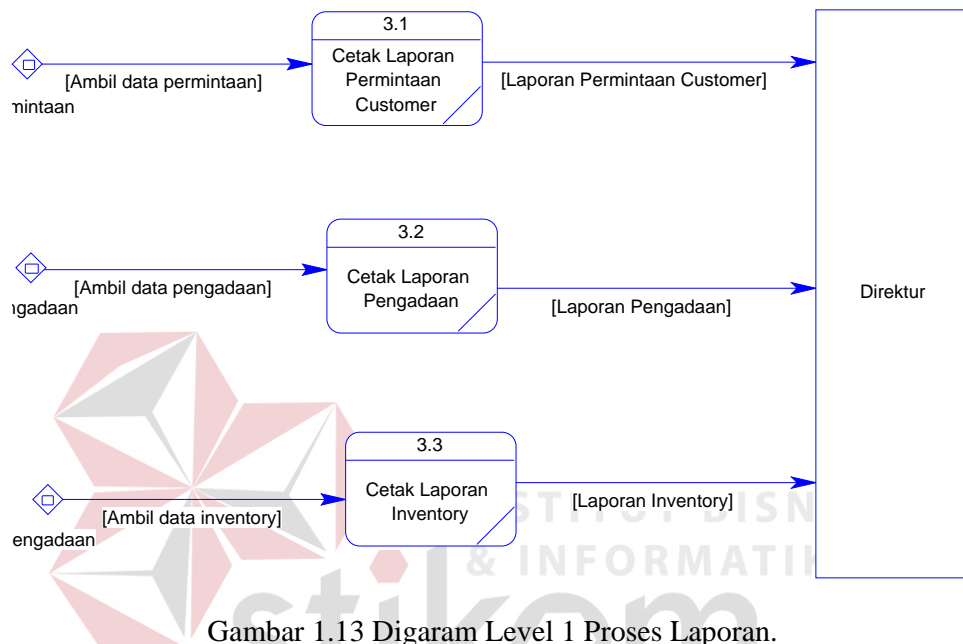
[Ambil data permintaan]
ntaan

3.1
Cetak Laporan Permintaan Customer

[Laporan Permintaan Customer]

[Ambil data pengadaan]
gadaan

3.2
Cetak Laporan Pengadaan

[Laporan Pengadaan]

Direktur

[Ambil data inventory]
engadaan

3.3
Cetak Laporan Inventory

[Laporan Inventory]

STITUT BISN
& INFORMATIK
stikom

Gambar 1.13 Digaram Level 1 Proses Laporan.